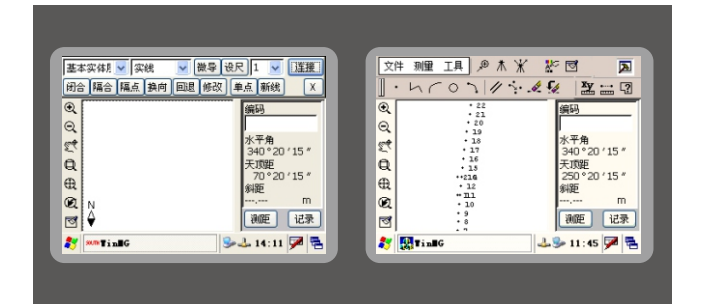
基本实体层 实线 撤导 设尺 1 连接
闭合 隔合 隔点 换向 回退 修改 单点 断线 X
N
编码
水平角
340°20′15″
天顶距
70°20′15″
斜距
---.--- m
测距 记录
TinMG 14:11

文件 测量 工具
22
21
20
19
18
17
16
15
216
12
11
10
9
8
编码
水平角
340°20′15″
天顶距
250°20′15″
斜距
---.--- m
测距 记录
TinMG 11:45